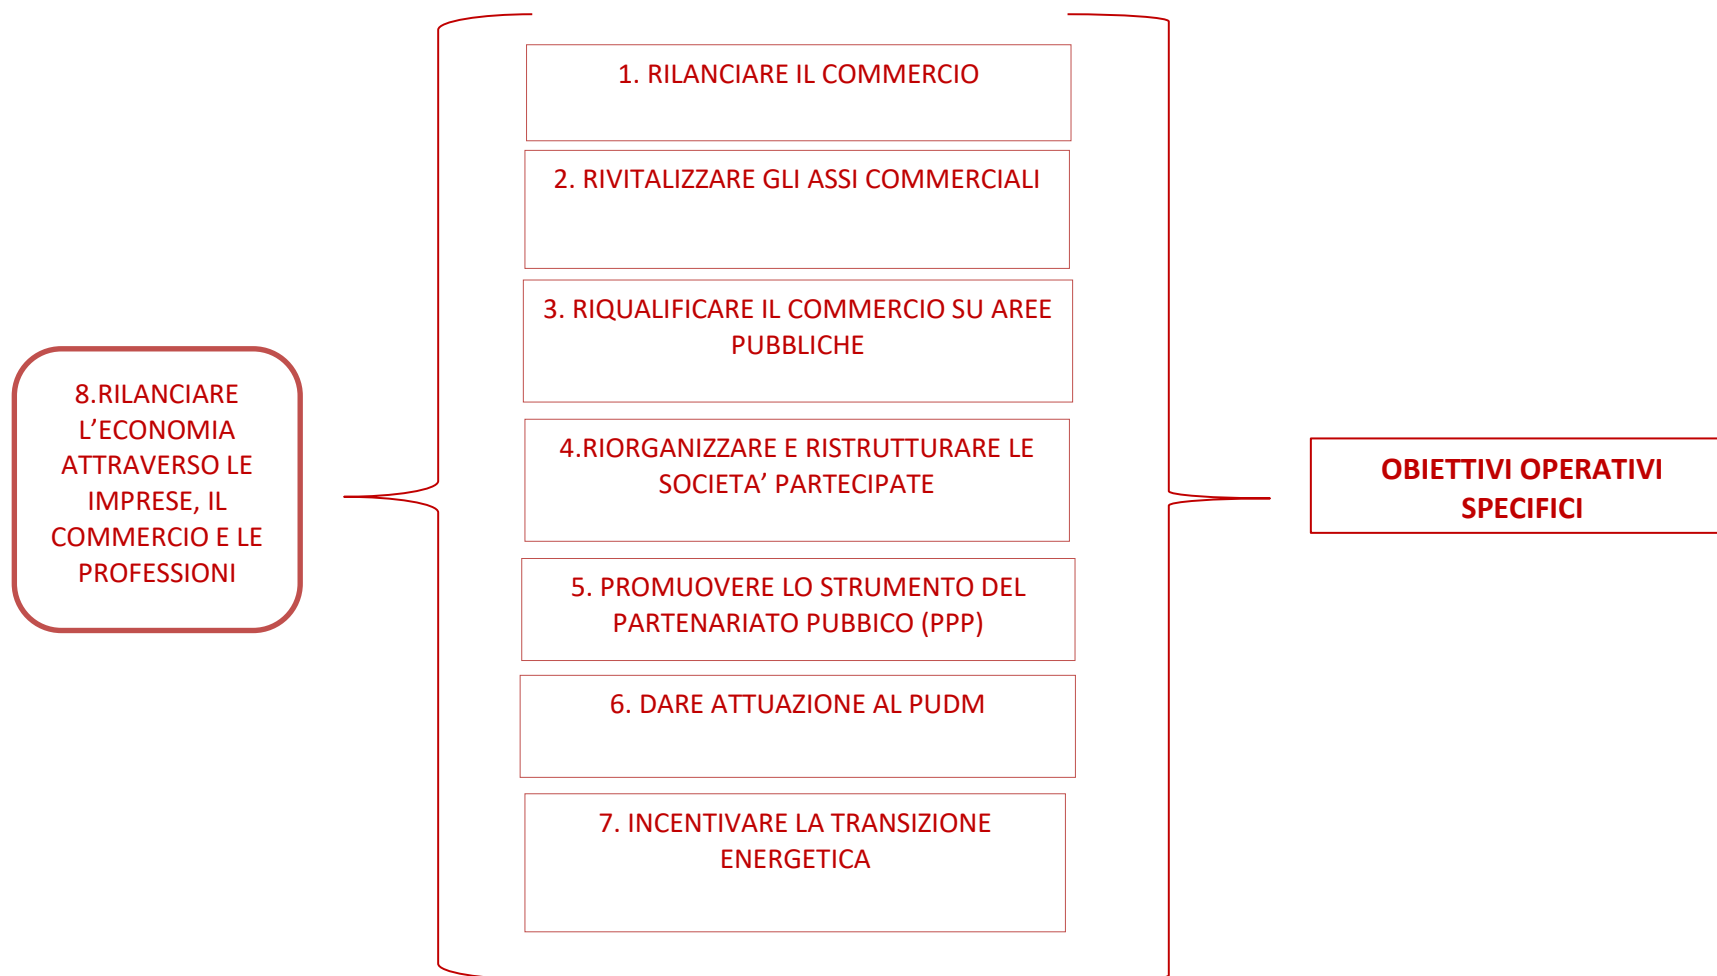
8.RILANCIARE L’ECONOMIA ATTRAVERSO LE IMPRESE, IL COMMERCIO E LE PROFESSIONI

1. RILANCIARE IL COMMERCIO

2. RIVITALIZZARE GLI ASSI COMMERCIALI

3. RIQUALIFICARE IL COMMERCIO SU AREE PUBBLICHE

4.RIORGANIZZARE E RISTRUTTURARE LE SOCIETA’ PARTECIPATE

5. PROMUOVERE LO STRUMENTO DEL PARTENARIATO PUBBICO (PPP)

6. DARE ATTUAZIONE AL PUDM

7. INCENTIVARE LA TRANSIZIONE ENERGETICA

OBIETTIVI OPERATIVI SPECIFICI